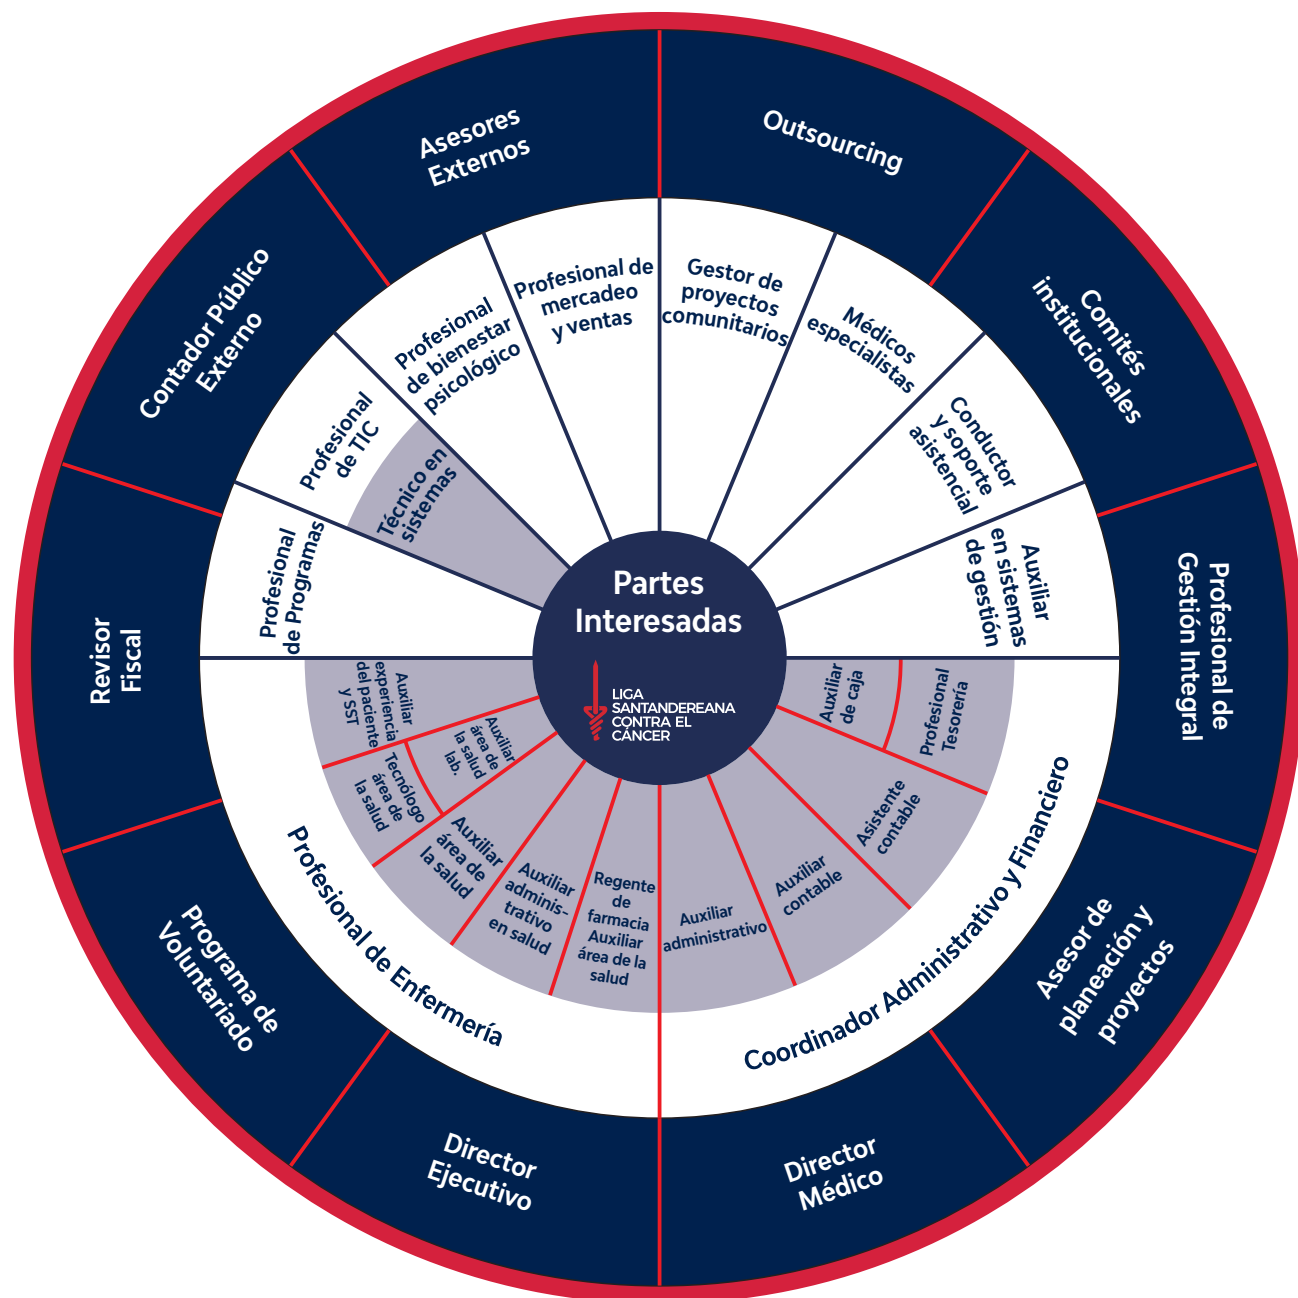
Partes Interesadas

LIGA SANTANDEREANA CONTRA EL CÁNCER

Asesores Externos

Outsourcing

Comités institucionales

Profesional de Gestión Integral

Asesor de planeación y proyectos

Director Médico

Director Ejecutivo

Programa de Voluntariado

Revisor Fiscal

Contador Público Externo

Profesional de bienestar psicológico

Profesional de mercadeo y ventas

Gestor de proyectos comunitarios

Médicos especialistas

Conductor y soporte asistencial

Auxiliar en sistemas de gestión

Profesional de TIC

Técnico en sistemas

Profesional de Programas

Auxiliar de caja

Profesional Tesorería

Asistente contable

Auxiliar contable

Auxiliar administrativo

Coordinador Administrativo y Financiero

Regente de farmacia Auxiliar área de la salud

Auxiliar adminis-trativo en salud

Auxiliar área de la salud

Tecnólogo área de la salud

Auxiliar área de la salud lab.

Auxiliar experiencia del paciente y SST

Profesional de Enfermería